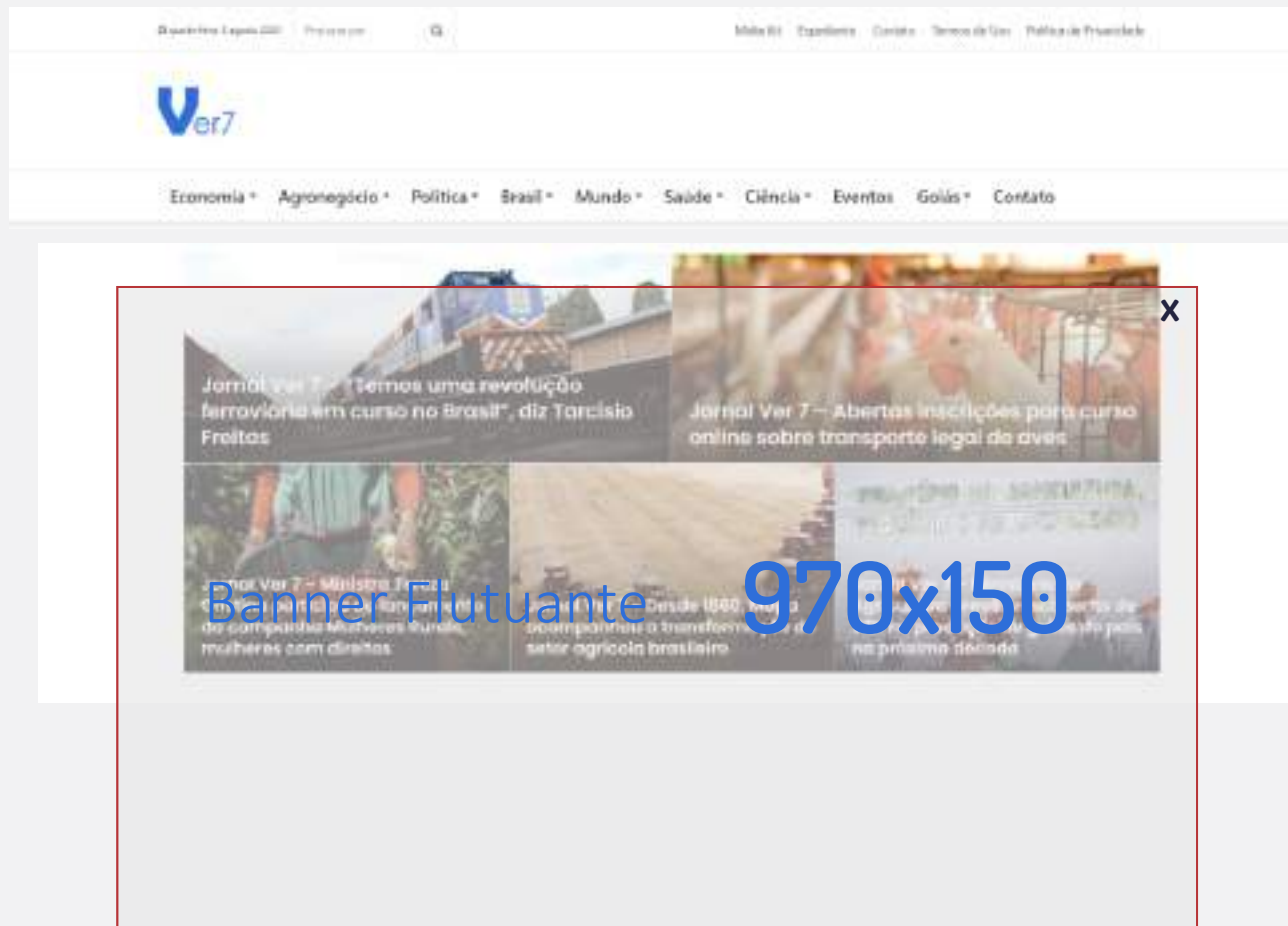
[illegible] Pesquisar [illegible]

Mídia Kit Expediente Contato Termos de Uso Política de Privacidade

Ver7

Economia Agronegócio Política Brasil Mundo Saúde Ciência Eventos Goiás Contato

x

Jornal Ver 7 – "Temos uma revolução ferroviária em curso no Brasil", diz Tarcísio Freitas

Jornal Ver 7 – Abertas inscrições para curso online sobre transporte legal de aves

Jornal Ver 7 – Ministra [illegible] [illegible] da campanha Mulheres Rurais, mulheres com direitos

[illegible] Desde 1860, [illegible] acompanha a transform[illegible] setor agrícola brasileiro

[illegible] na próxima década

Banner Flutuante 970x150